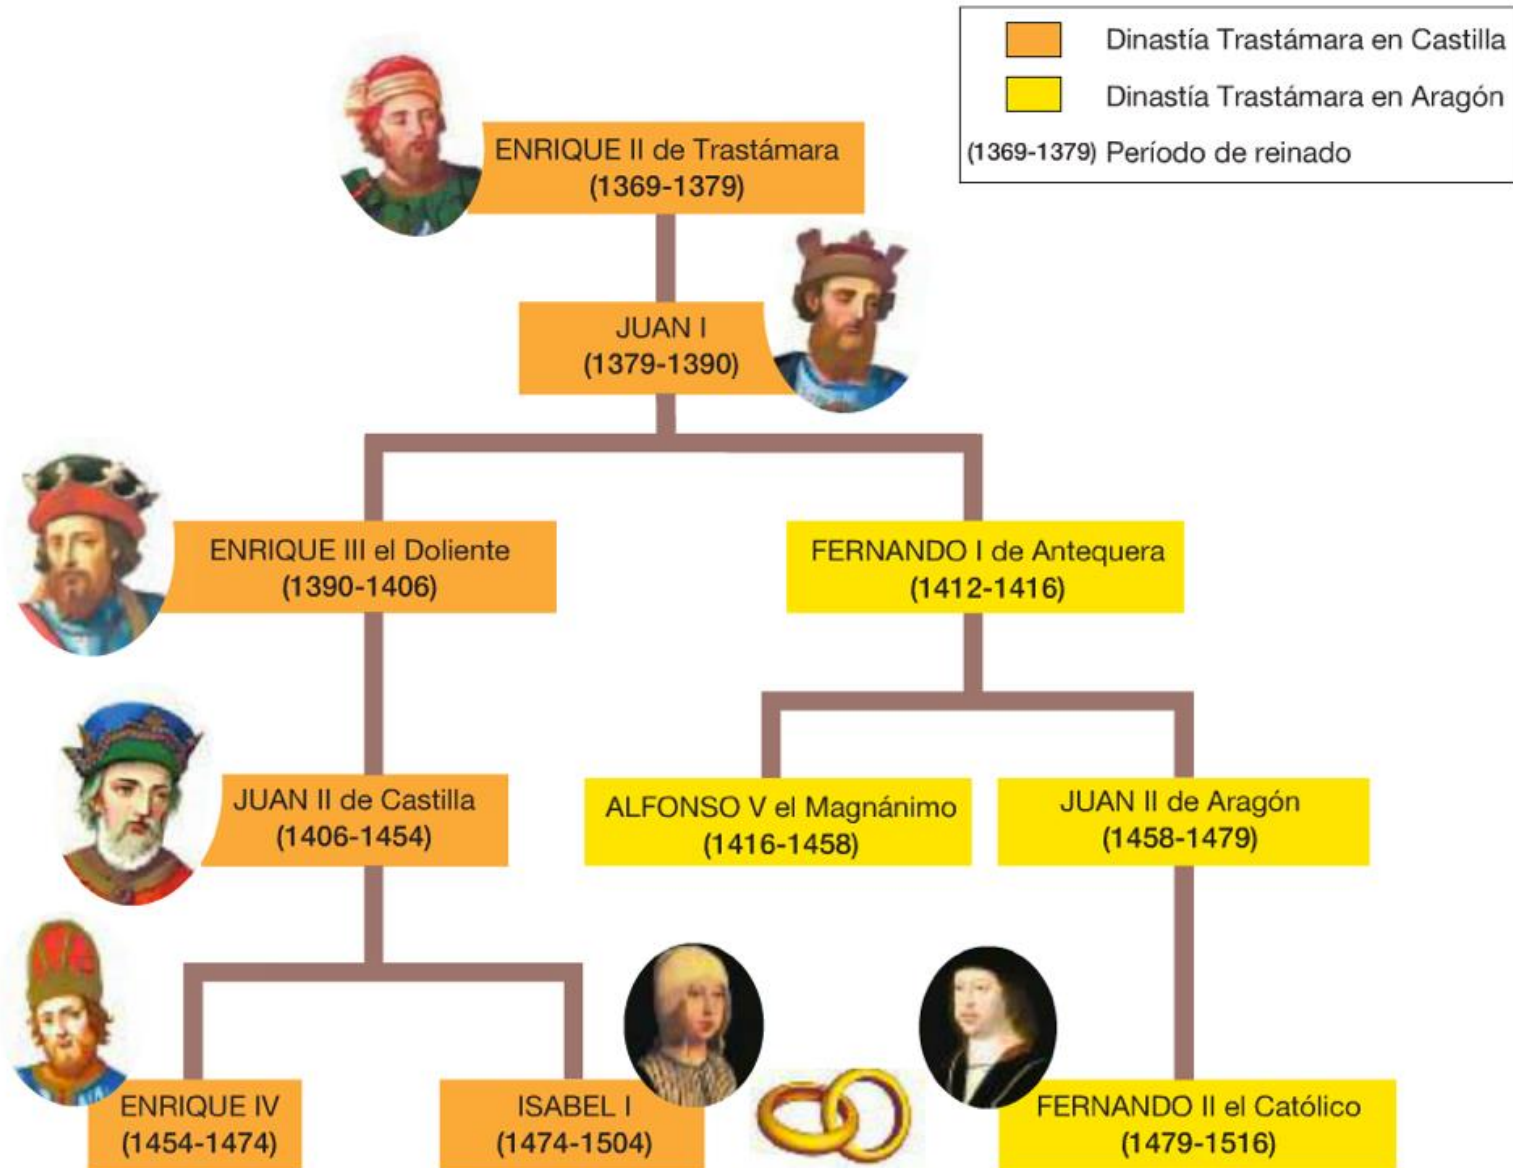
Dinastía Trastámara en Castilla

Dinastía Trastámara en Aragón

(1369-1379) Período de reinado

ENRIQUE II de Trastámara
(1369-1379)

JUAN I
(1379-1390)

ENRIQUE III el Doliente
(1390-1406)

FERNANDO I de Antequera
(1412-1416)

JUAN II de Castilla
(1406-1454)

ALFONSO V el Magnánimo
(1416-1458)

JUAN II de Aragón
(1458-1479)

ENRIQUE IV
(1454-1474)

ISABEL I
(1474-1504)

FERNANDO II el Católico
(1479-1516)